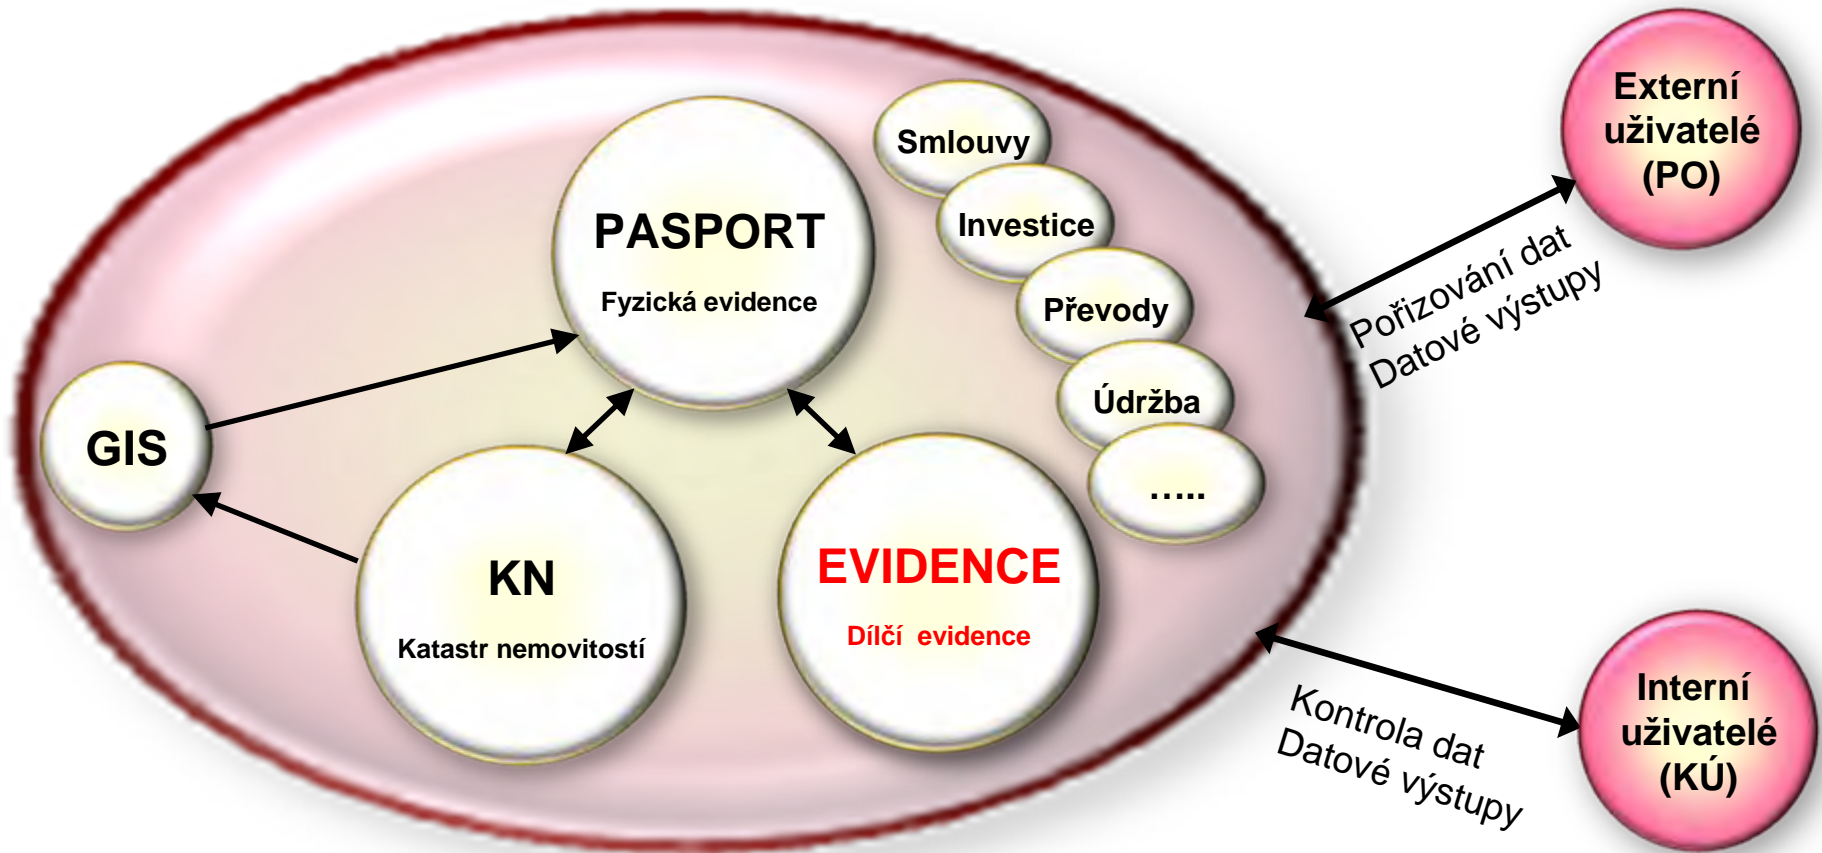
PASPORT
Fyzická evidence

Smlouvy
Investice
Převody
Údržba
.....

GIS

KN
Katastr nemovitostí

EVIDENCE
Dílčí evidence

Externí uživatelé (PO)

Pořizování dat
Datové výstupy

Interní uživatelé (KÚ)

Kontrola dat
Datové výstupy